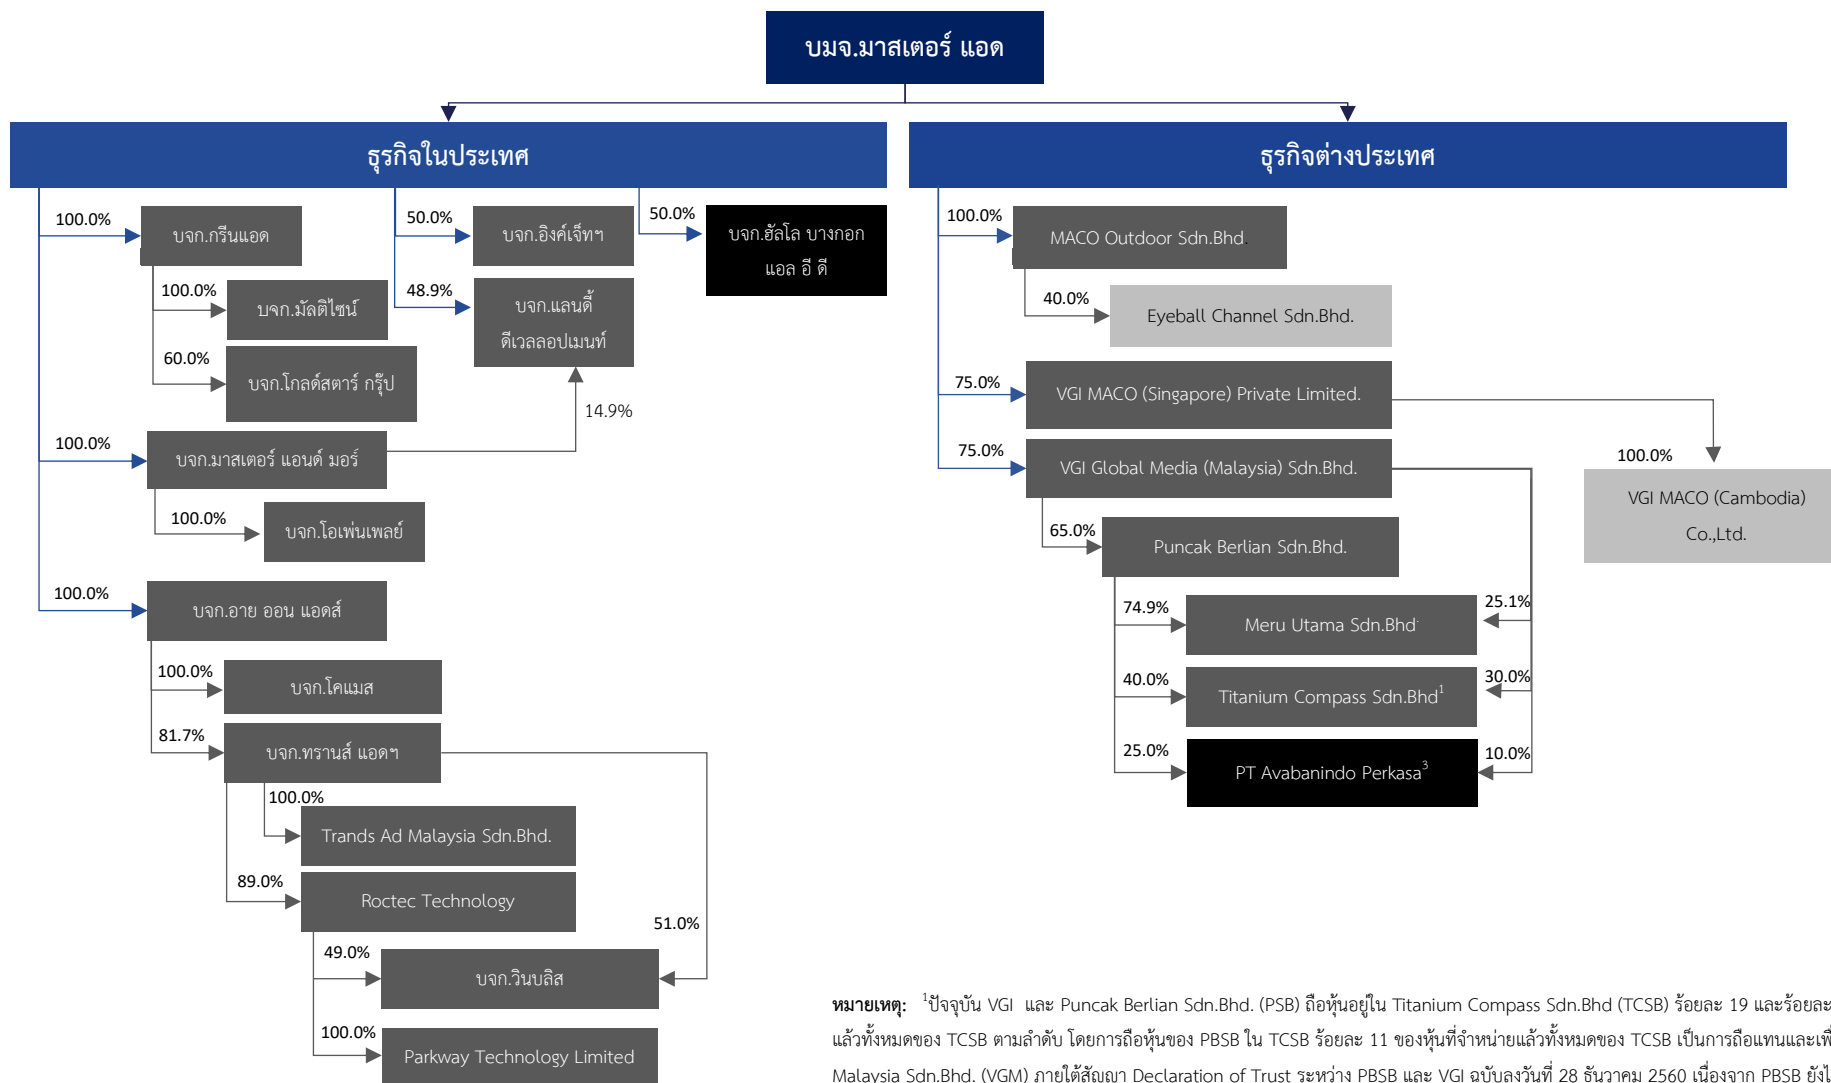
บมจ.มาสเตอร์ แอด

ธุรกิจในประเทศ

ธุรกิจต่างประเทศ

100.0%
บจก.กรีนแอด
100.0%
บจก.มัลติไซน์
60.0%
บจก.โกลด์สตาร์ กรุ๊ป
50.0%
บจก.อิงค์เจ็ทฯ
48.9%
บจก.แลนดี้ ดีเวลลอปเมนท์
50.0%
บจก.ฮัลโล บางกอก แอล อี ดี
14.9%
100.0%
บจก.มาสเตอร์ แอนด์ มอร์
100.0%
บจก.โอเพ่นเพลย์
100.0%
บจก.อาย ออน แอดส์
100.0%
บจก.โคแมส
81.7%
บจก.ทรานส์ แอดฯ
100.0%
Trands Ad Malaysia Sdn.Bhd.
89.0%
Roctec Technology
51.0%
49.0%
บจก.วินบลิส
100.0%
Parkway Technology Limited

100.0%
MACO Outdoor Sdn.Bhd.
40.0%
Eyeball Channel Sdn.Bhd.
75.0%
VGI MACO (Singapore) Private Limited.
100.0%
VGI MACO (Cambodia) Co.,Ltd.
75.0%
VGI Global Media (Malaysia) Sdn.Bhd.
65.0%
Puncak Berlian Sdn.Bhd.
74.9%
Meru Utama Sdn.Bhd
25.1%
40.0%
Titanium Compass Sdn.Bhd$^1$
30.0%
25.0%
PT Avabanindo Perkasa$^3$
10.0%

หมายเหตุ: $^1$ปัจจุบัน VGI และ Puncak Berlian Sdn.Bhd. (PSB) ถือหุ้นอยู่ใน Titanium Compass Sdn.Bhd (TCSB) ร้อยละ 19 และร้อยละ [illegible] แล้วทั้งหมดของ TCSB ตามลำดับ โดยการถือหุ้นของ PBSB ใน TCSB ร้อยละ 11 ของหุ้นที่จำหน่ายแล้วทั้งหมดของ TCSB เป็นการถือแทนและเพื่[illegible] Malaysia Sdn.Bhd. (VGM) ภายใต้สัญญา Declaration of Trust ระหว่าง PBSB และ VGI ฉบับลงวันที่ 28 ธันวาคม 2560 เนื่องจาก PBSB ยังไ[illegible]